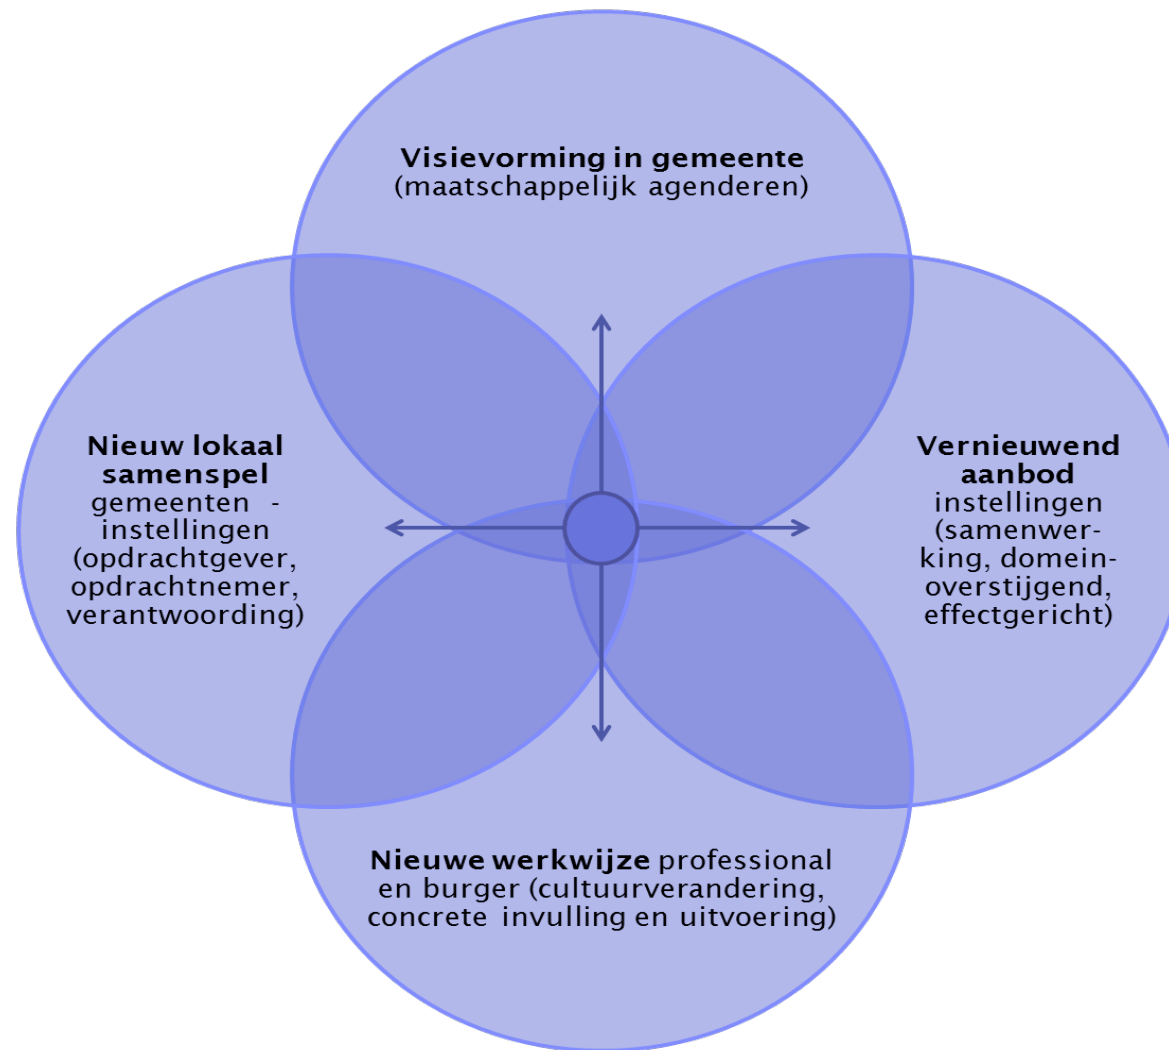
**Visievorming in gemeente**
(maatschappelijk agenderen)

**Nieuw lokaal samenspel**
gemeenten - instellingen (opdrachtgever, opdrachtnemer, verantwoording)

**Vernieuwend aanbod**
instellingen (samenwerking, domeinoverstijgend, effectgericht)

**Nieuwe werkwijze** professional en burger (cultuurverandering, concrete invulling en uitvoering)